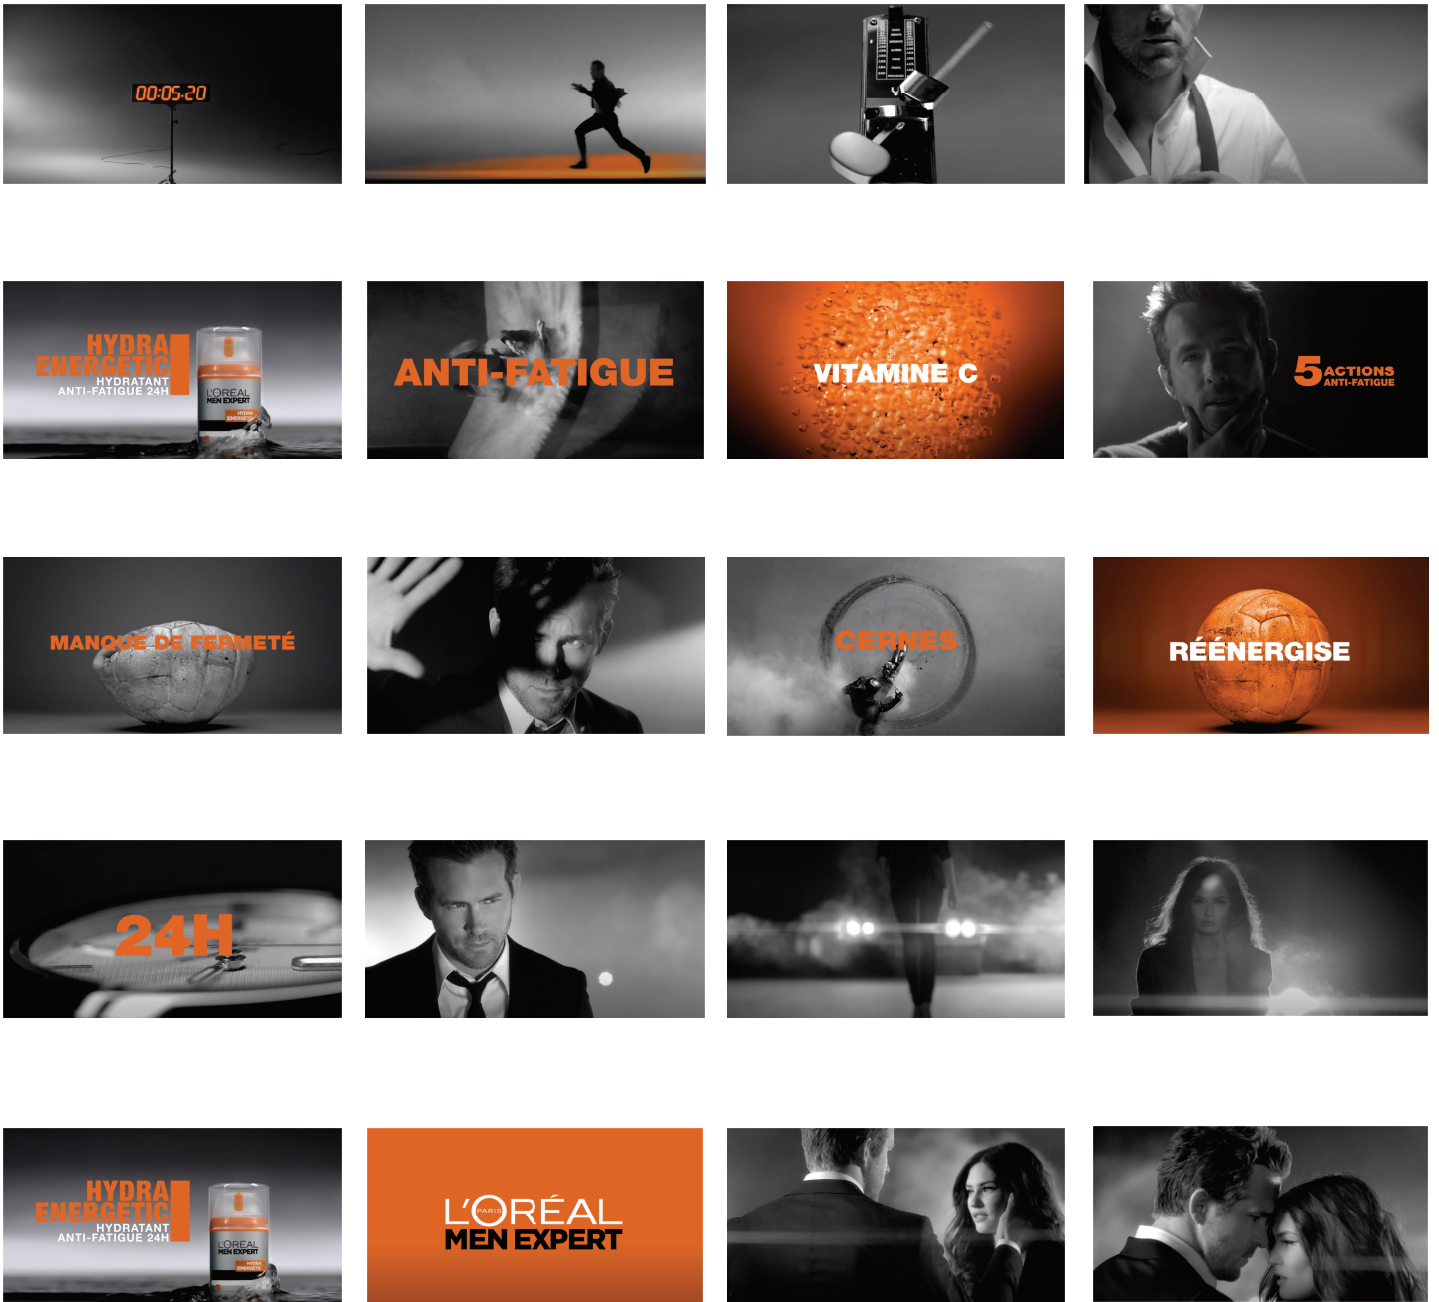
00:05:20

HYDRA ENERGETIC
HYDRATANT
ANTI-FATIGUE 24H
L'ORÉAL
MEN EXPERT
HYDRA ENERGETIC

ANTI-FATIGUE

VITAMINE C

5 ACTIONS
ANTI-FATIGUE

MANQUE DE FERMETÉ

CERNES

RÉÉNERGISE

24H

HYDRA ENERGETIC
HYDRATANT
ANTI-FATIGUE 24H
L'ORÉAL
MEN EXPERT
HYDRA ENERGETIC

L'ORÉAL
PARIS
MEN EXPERT